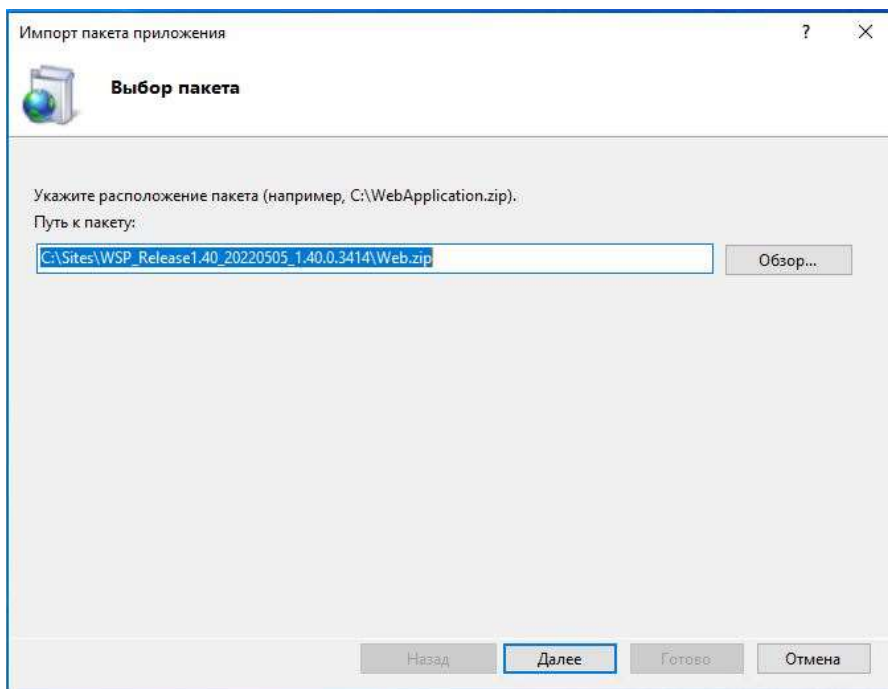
Импорт пакета приложения

? ×

Выбор пакета

Укажите расположение пакета (например, C:\WebApplication.zip).

Путь к пакету:

C:\Sites\WSP_Release1.40_20220505_1.40.0.3414\Web.zip

Обзор...

Назад

Далее

Готово

Отмена